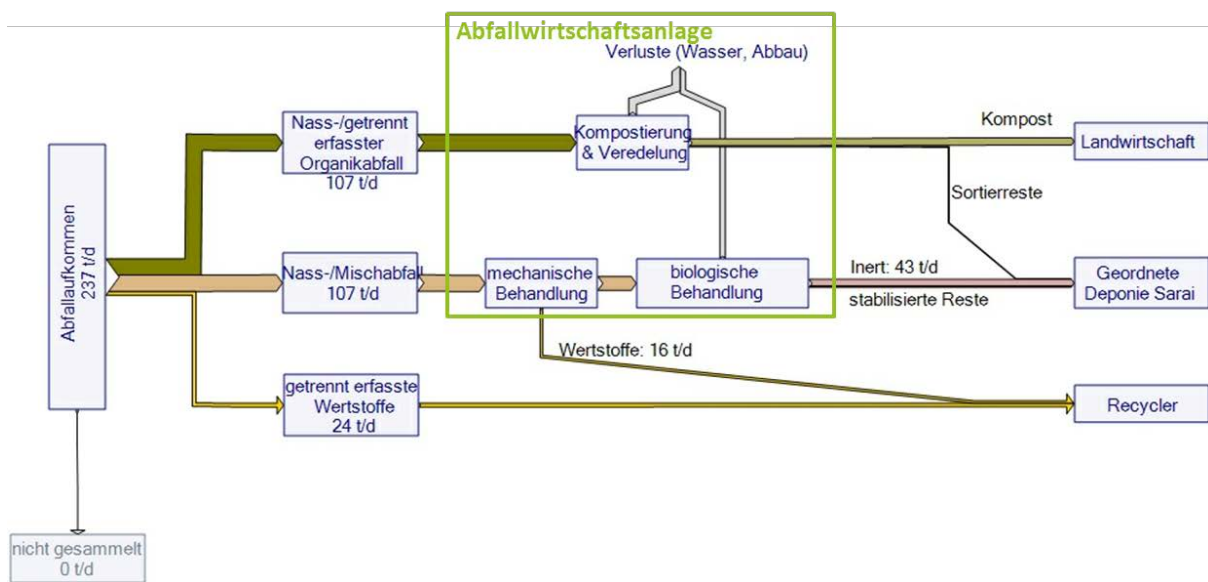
Abfallwirtschaftsanlage

Verluste (Wasser, Abbau)

Abfallaufkommen 237 t/d

Nass-/getrennt erfasster Organikabfall 107 t/d

Kompostierung & Veredelung

Kompost

Landwirtschaft

Sortierreste

Nass-/Mischabfall 107 t/d

mechanische Behandlung

biologische Behandlung

Inert: 43 t/d

stabilisierte Reste

Geordnete Deponie Sarai

Wertstoffe: 16 t/d

getrennt erfasste Wertstoffe 24 t/d

Recycler

nicht gesammelt 0 t/d